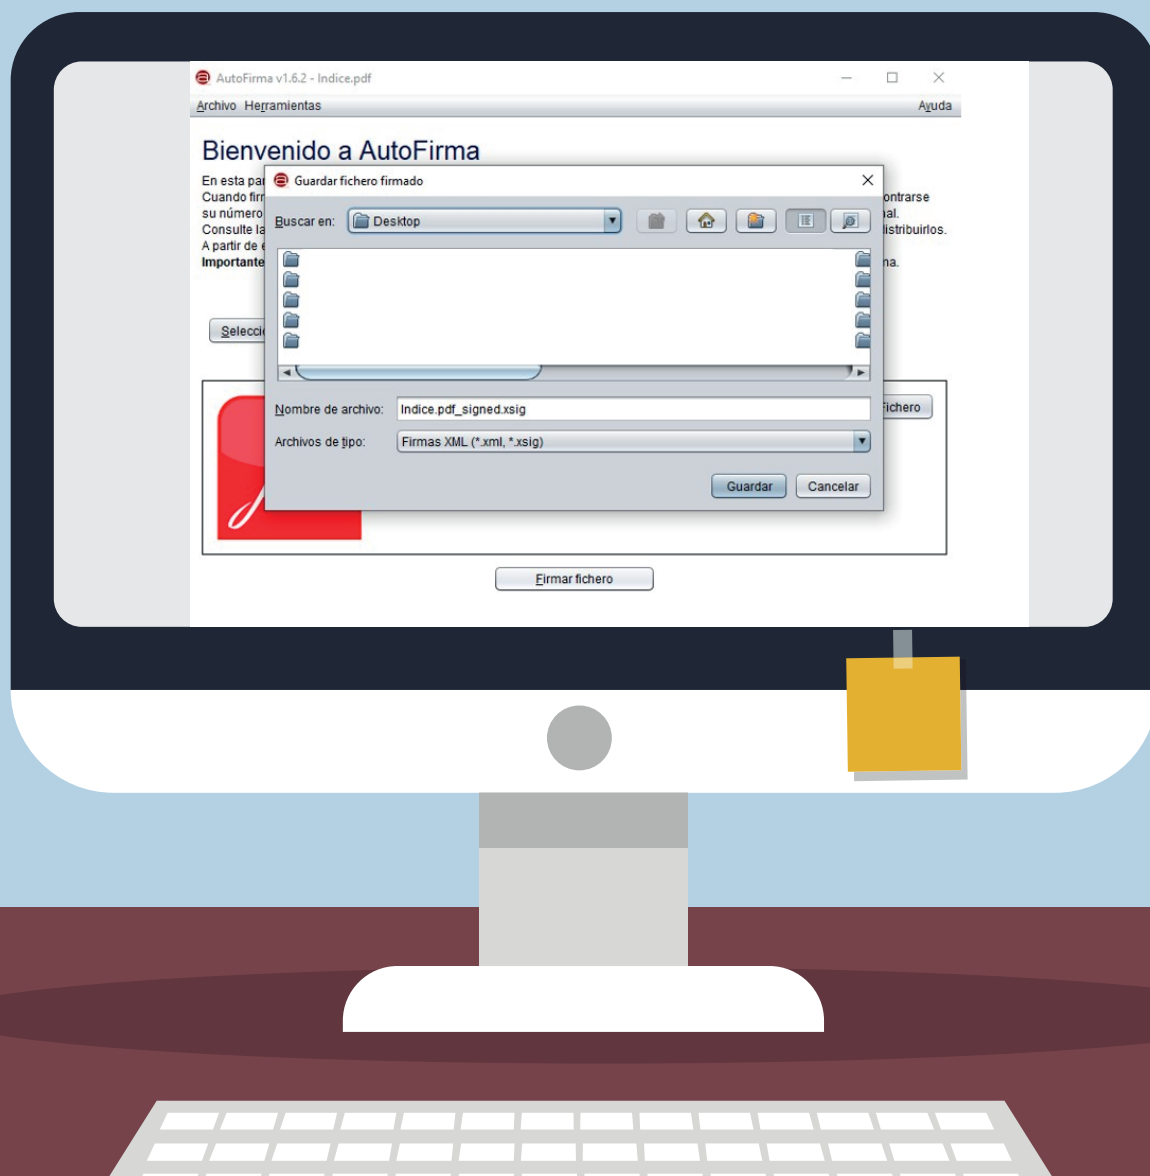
AutoFirma v1.6.2 - Indice.pdf

Archivo Herramientas Ayuda

Bienvenido a AutoFirma

En esta par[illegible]
Cuando fir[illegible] ontrarse
su número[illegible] al.
Consulte la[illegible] listribuirlos.
A partir de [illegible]
Importante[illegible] na.

Selecci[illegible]

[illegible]ichero

Guardar fichero firmado

Buscar en: Desktop

Nombre de archivo: Indice.pdf_signed.xsig

Archivos de tipo: Firmas XML (*.xml, *.xsig)

Guardar Cancelar

Firmar fichero